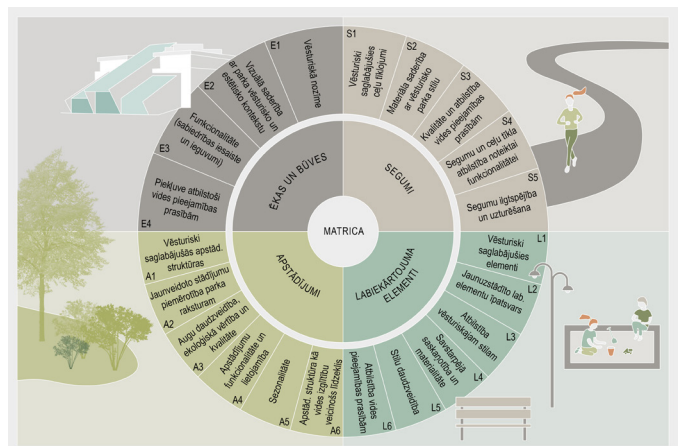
MATRICA

ĒKAS UN BŪVES

E1
Vēsturiskā nozīme

E2
Vizuālā saderība ar parka vēsturisko un estētisko kontekstu

E3
Funkcionalitāte (saderības ēkas un teritorijas lietojumu)

E4
Piekļuve atbilstoši vides pieejamības prasībām

SEGUMI

S1
Vēsturiski saglabājušies ceļu tīklojumi

S2
Materiālu saderība ar vēsturisko parka stilu

S3
Kvalitāte un atbilstība vides pieejamības prasībām

S4
Segumu un ceļu tīkla atbilstība noteiktai funkcionalitātei

S5
Segumu ilgtspējība un uzturēšana

APSTĀDĪJUMI

Vēsturiski saglabājušās apstād. struktūras
A1

Jaunveidoto stādījumu piemērotība parka raksturam
A2

Augu daudzveidība, ekoloģiskā vērtība un kvalitāte
A3

Apstādījumu funkcionalitāte un lietojamība
A4

Sezonalitāte
A5

Apstād. struktūru kā vides izglītību veicinošs līdzeklis
A6

LABIEKĀRTOJUMA ELEMENTI

Vēsturiski saglabājušies elementi
L1

Jaunuzstādīto lab. elementu īpatsvars
L2

Atbilstība vēsturiskajam stilam
L3

Savstarpēja saskaņotība un materiāliāte
L4

Stilu daudzveidība
L5

Atbilstība vides pieejamības prasībām
L6